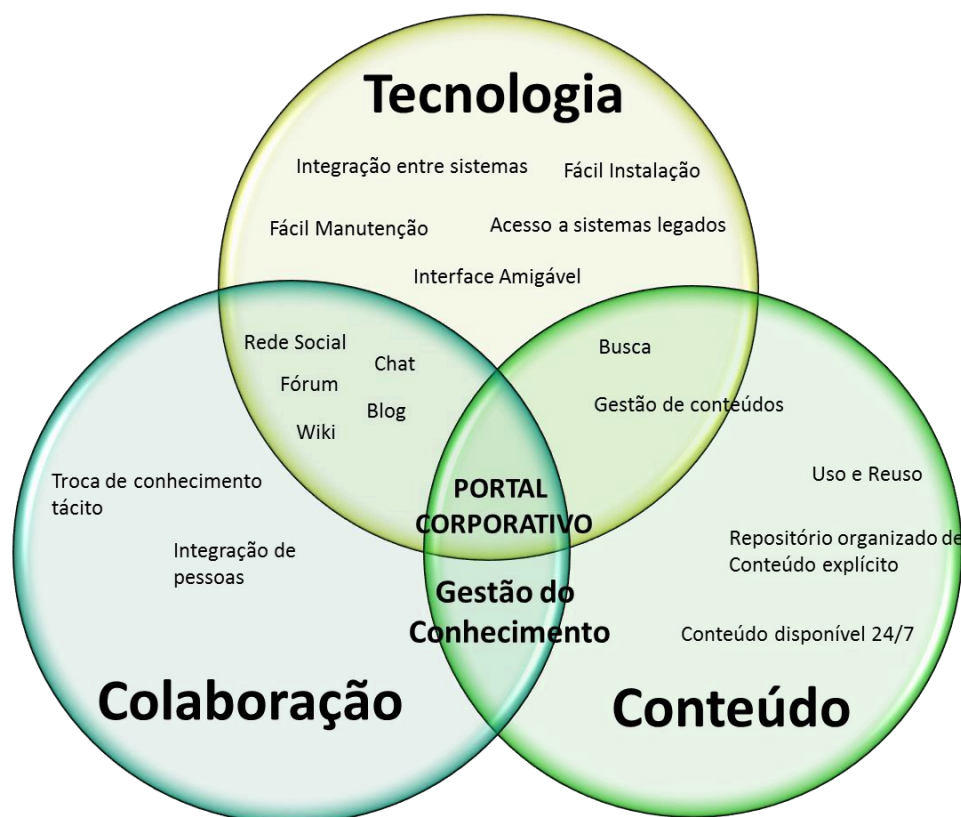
Tecnologia

Integração entre sistemas

Fácil Instalação

Fácil Manutenção

Acesso a sistemas legados

Interface Amigável

Rede Social

Chat

Fórum

Blog

Wiki

Busca

Gestão de conteúdos

Troca de conhecimento tácito

Integração de pessoas

PORTAL CORPORATIVO

Gestão do Conhecimento

Uso e Reuso

Repositório organizado de Conteúdo explícito

Conteúdo disponível 24/7

Colaboração

Conteúdo